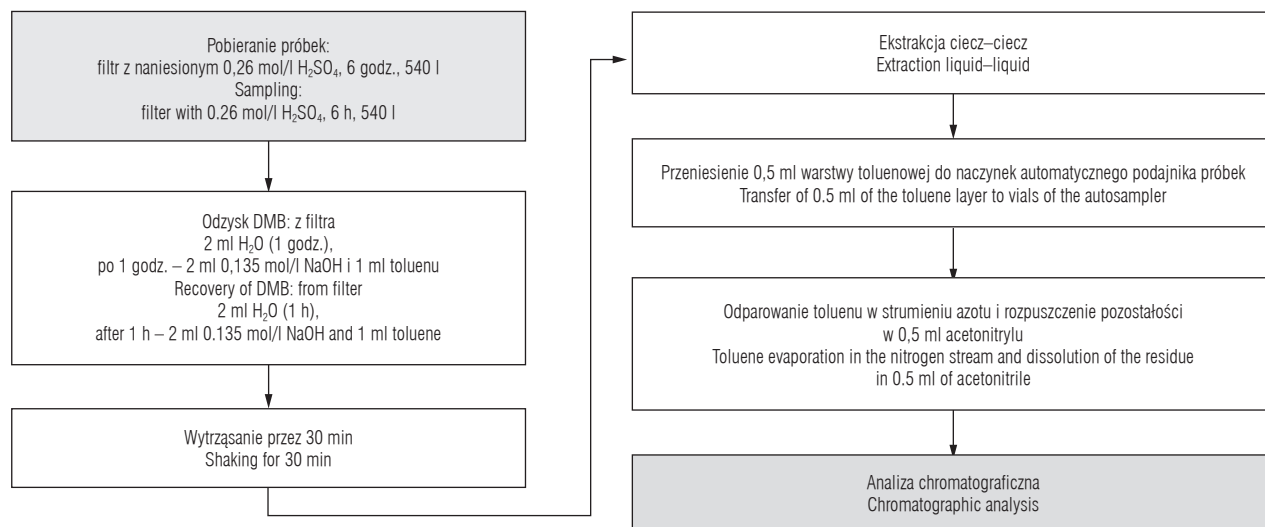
Pobieranie próbek:
filtr z naniesionym 0,26 mol/l $H_2SO_4$, 6 godz., 540 l
Sampling:
filter with 0.26 mol/l $H_2SO_4$, 6 h, 540 l

Odzysk DMB: z filtra
2 ml $H_2O$ (1 godz.),
po 1 godz. – 2 ml 0,135 mol/l NaOH i 1 ml toluenu
Recovery of DMB: from filter
2 ml $H_2O$ (1 h),
after 1 h – 2 ml 0.135 mol/l NaOH and 1 ml toluene

Wytrząsanie przez 30 min
Shaking for 30 min

Ekstrakcja ciecz–ciecz
Extraction liquid–liquid

Przeniesienie 0,5 ml warstwy toluenowej do naczynek automatycznego podajnika próbek
Transfer of 0.5 ml of the toluene layer to vials of the autosampler

Odparowanie toluenu w strumieniu azotu i rozpuszczenie pozostałości w 0,5 ml acetonitrylu
Toluene evaporation in the nitrogen stream and dissolution of the residue in 0.5 ml of acetonitrile

Analiza chromatograficzna
Chromatographic analysis